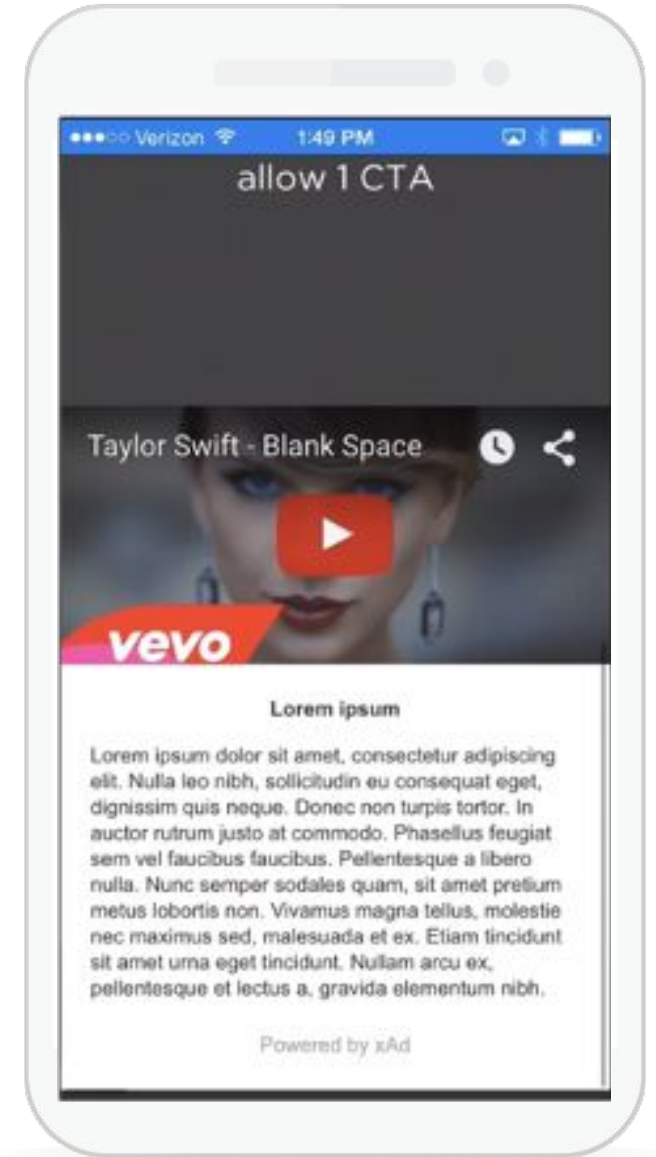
●●●○○ Verizon 1:49 PM

allow 1 CTA

Taylor Swift - Blank Space

vevo

Lorem ipsum

Lorem ipsum dolor sit amet, consectetur adipiscing elit. Nulla leo nibh, sollicitudin eu consequat eget, dignissim quis neque. Donec non turpis tortor. In auctor rutrum justo at commodo. Phasellus feugiat sem vel faucibus faucibus. Pellentesque a libero nulla. Nunc semper sodales quam, sit amet pretium metus lobortis non. Vivamus magna tellus, molestie nec maximus sed, malesuada et ex. Etiam tincidunt sit amet urna eget tincidunt. Nullam arcu ex, pellentesque et lectus a, gravida elementum nibh.

Powered by xAd